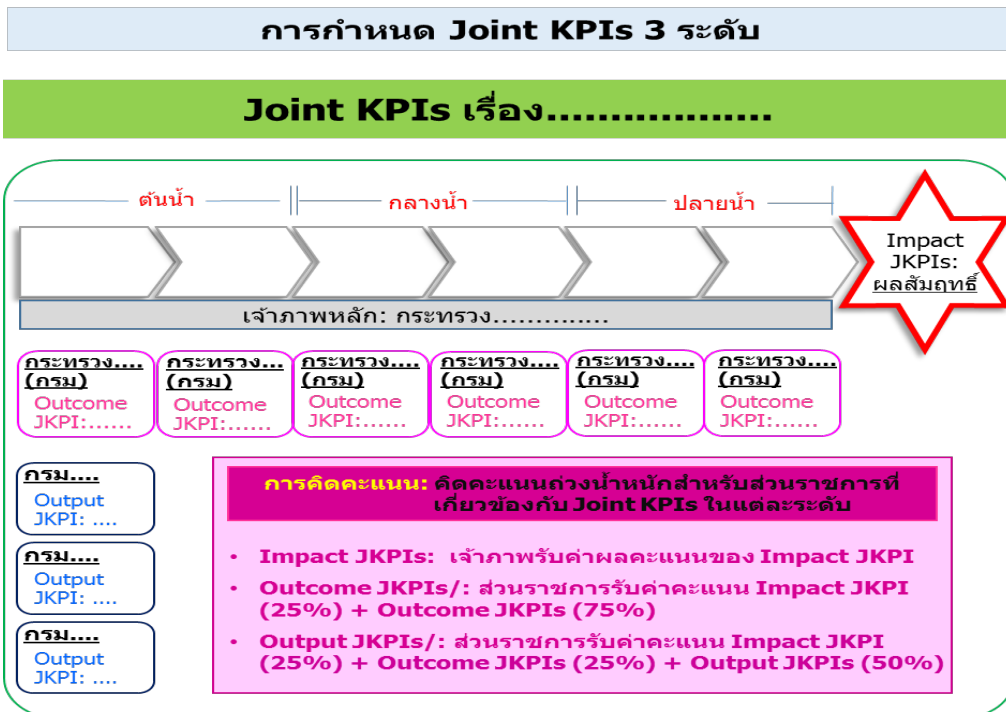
การกำหนด Joint KPIs 3 ระดับ

Joint KPIs เรื่อง.................

ต้นน้ำ

กลางน้ำ

ปลายน้ำ

Impact JKPIs: ผลสัมฤทธิ์

เจ้าภาพหลัก: กระทรวง.............

กระทรวง.... (กรม) Outcome JKPI:......

กระทรวง... (กรม) Outcome JKPI:......

กระทรวง.... (กรม) Outcome JKPI:......

กระทรวง.... (กรม) Outcome JKPI:......

กระทรวง.... (กรม) Outcome JKPI:......

กระทรวง.... (กรม) Outcome JKPI:......

กรม.... Output JKPI: ....

กรม.... Output JKPI: ....

กรม.... Output JKPI: ....

การคิดคะแนน: คิดคะแนนถ่วงน้ำหนักสำหรับส่วนราชการที่เกี่ยวข้องกับ Joint KPIs ในแต่ละระดับ

• Impact JKPIs: เจ้าภาพรับค่าผลคะแนนของ Impact JKPI
• Outcome JKPIs/: ส่วนราชการรับค่าคะแนน Impact JKPI (25%) + Outcome JKPIs (75%)
• Output JKPIs/: ส่วนราชการรับค่าคะแนน Impact JKPI (25%) + Outcome JKPIs (25%) + Output JKPIs (50%)